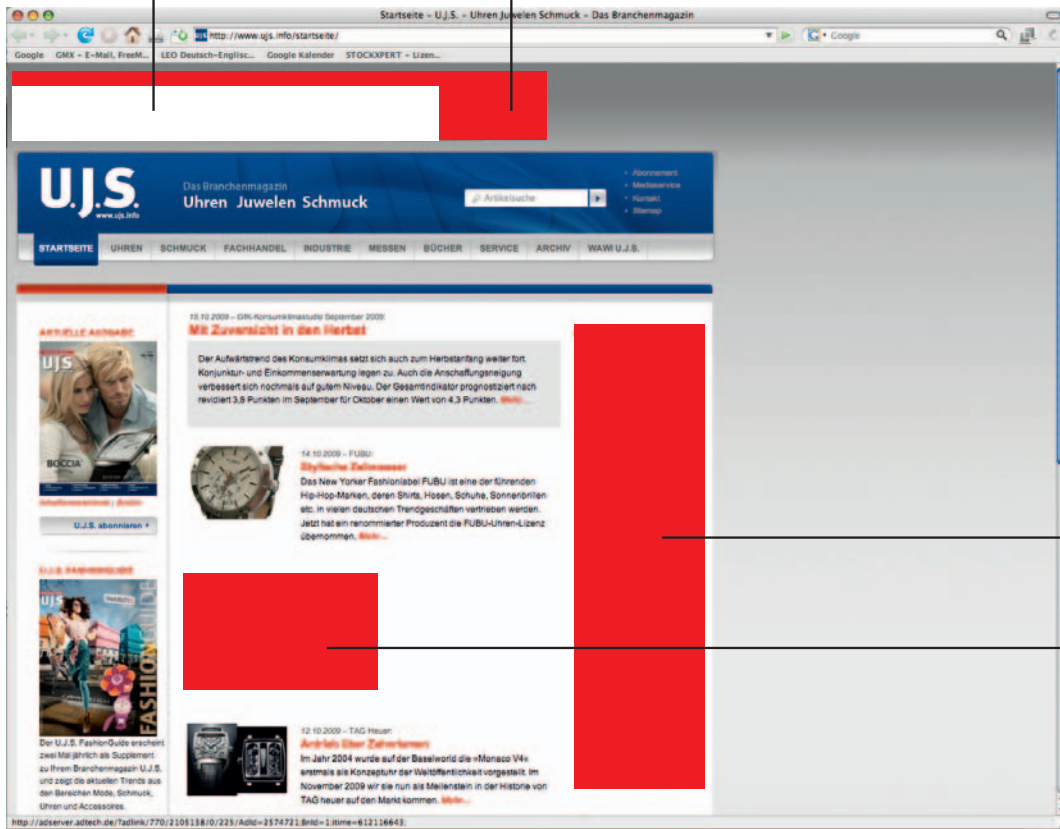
Startseite – U.J.S. – Uhren Juwelen Schmuck – Das Branchenmagazin

http://www.ujs.info/startseite/

Google

Google GMX – E-Mail, FreeM... LEO Deutsch-Englisc... Google Kalender STOCKXPERT – Lizen...

U.J.S.
www.ujs.info

Das Branchenmagazin
Uhren Juwelen Schmuck

Artikelsuche

Abonnement
Mediaservice
Kontakt
Sitemap

STARTSEITE UHREN SCHMUCK FACHHANDEL INDUSTRIE MESSEN BÜCHER SERVICE ARCHIV WAWI U.J.S.

AKTUELLE AUSGABE

UJS

BOCCIA

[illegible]

U.J.S. abonnieren

U.J.S. FASHIONGUIDE

UJS

FASHION GUIDE

Der U.J.S. FashionGuide erscheint zwei Mal jährlich als Supplement zu Ihrem Branchenmagazin U.J.S. und zeigt die aktuellen Trends aus den Bereichen Mode, Schmuck, Uhren und Accessoires.

15.10.2009 – GfK-Konsumklimastudie September 2009

Mit Zuversicht in den Herbst

Der Aufwärtstrend des Konsumklimas setzt sich auch zum Herbstanfang weiter fort. Konjunktur- und Einkommenserwartung legen zu. Auch die Anschaffungsneigung verbessert sich nochmals auf gutem Niveau. Der Gesamtindikator prognostiziert nach revidiert 3,8 Punkten im September für Oktober einen Wert von 4,3 Punkten. Mehr...

14.10.2009 – FUBU:

Stylische Zeitmesser

Das New Yorker Fashionlabel FUBU ist eine der führenden Hip-Hop-Marken, deren Shirts, Hosen, Schuhe, Sonnenbrillen etc. in vielen deutschen Trendgeschäften vertrieben werden. Jetzt hat ein renommierter Produzent die FUBU-Uhren-Lizenz übernommen. Mehr...

12.10.2009 – TAG Heuer:

Antrieb über Zahnriemen

Im Jahr 2004 wurde auf der Baselworld die »Monaco V4« erstmals als Konzeptuhr der Weltöffentlichkeit vorgestellt. Im November 2009 wir sie nun als Meilenstein in der Historie von TAG heuer auf den Markt kommen. Mehr...

http://adserver.adtech.de/?adlink/770/2105138/0/225/AdId=2574721;BnId=1;itime=612116643;